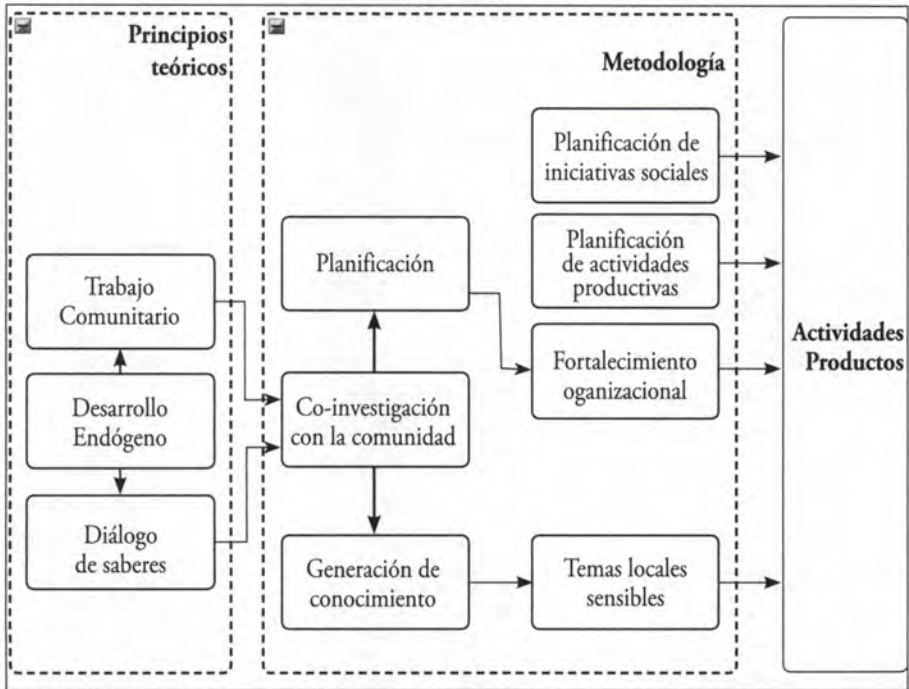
Principios teóricos

Trabajo Comunitario

Desarrollo Endógeno

Diálogo de saberes

Metodología

Planificación

Co-investigación con la comunidad

Generación de conocimiento

Planificación de iniciativas sociales

Planificación de actividades productivas

Fortalecimiento organizacional

Temas locales sensibles

Actividades Productos